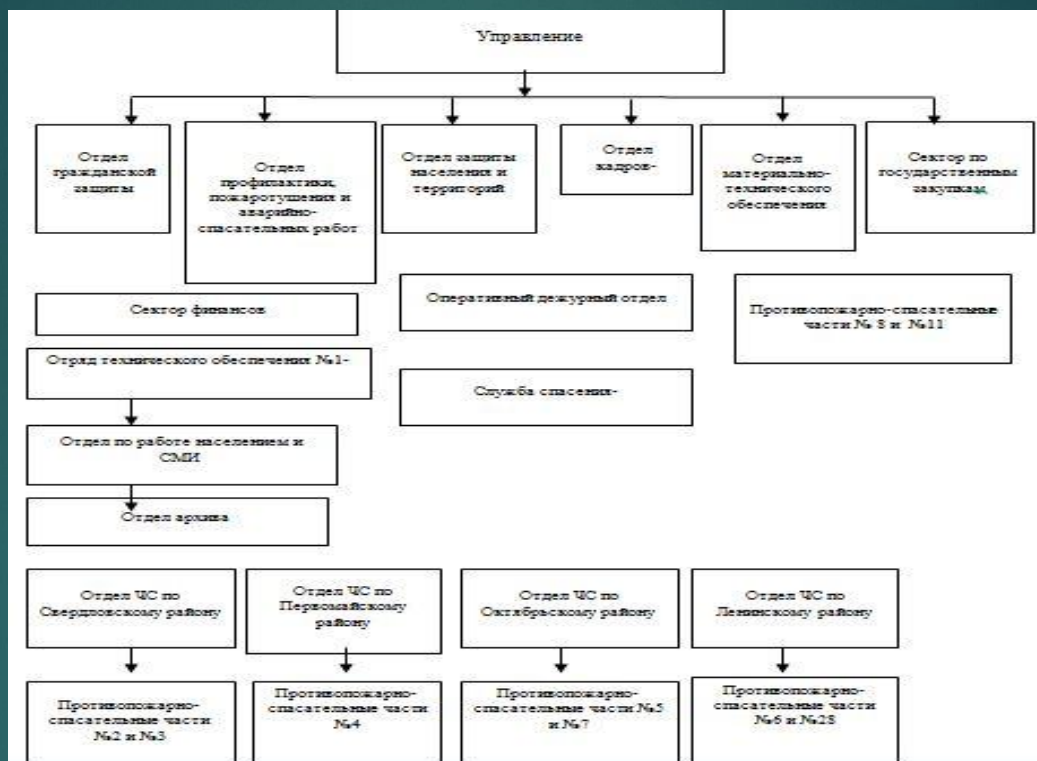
Управление

Отдел гражданской защиты

Отдел профилактики, пожаротушения и аварийно-спасательных работ

Отдел защиты населения и территорий

Отдел кадров-

Отдел материально-технического обеспечения

Сектор по государственным закупкам

Сектор финансов

Оперативный дежурный отдел

Противопожарно-спасательные части № 8 и №11

Отряд технического обеспечения №1-

Служба спасения-

Отдел по работе населением и СМИ

Отдел архива

Отдел ЧС по Свердловскому району

Отдел ЧС по Первомайскому району

Отдел ЧС по Октябрьскому району

Отдел ЧС по Ленинскому району

Противопожарно-спасательные части №2 и №3

Противопожарно-спасательные части №4

Противопожарно-спасательные части №5 и №7

Противопожарно-спасательные части №6 и №28